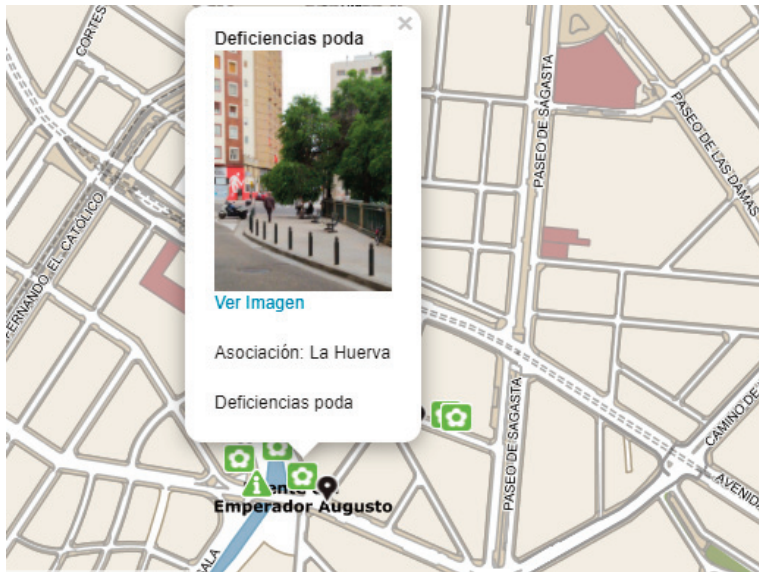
Deficiencias poda

×

Ver Imagen

Asociación: La Huerva

Deficiencias poda

CORTES

FERNANDO EL CATÓLICO

PASEO DE SAGASTA

PASEO DE LAS DAMAS

PASEO DE SAGASTA

CAMINO DE

AVENIDA

Emperador Augusto

SALA